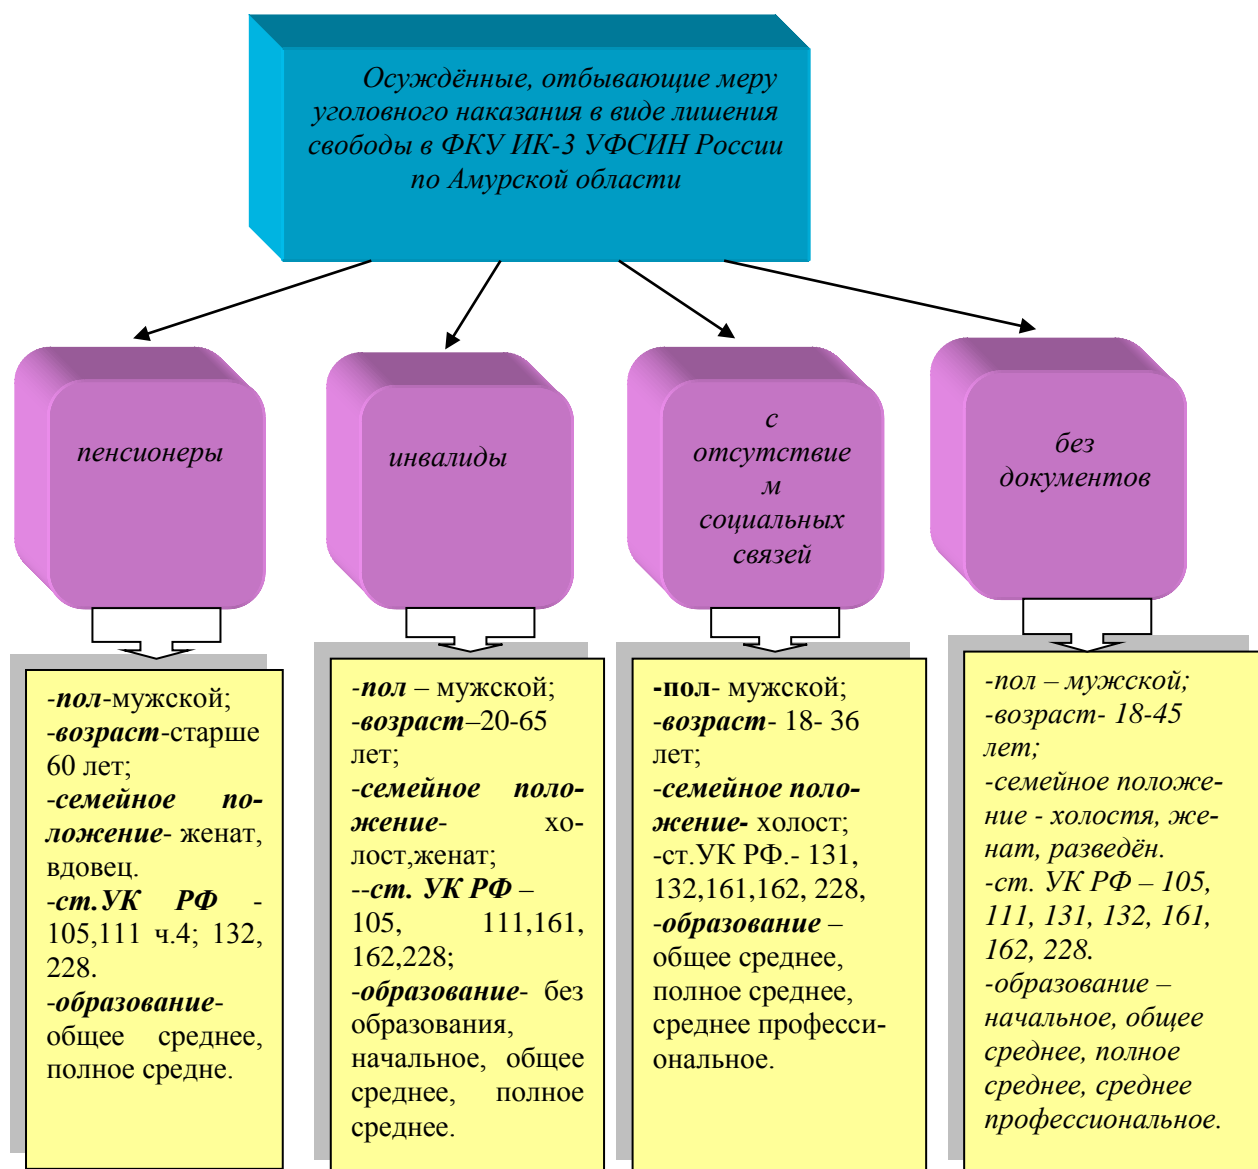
Осуждённые, отбывающие меру уголовного наказания в виде лишения свободы в ФКУ ИК-3 УФСИН России по Амурской области

пенсионеры

инвалиды

с отсутствием социальных связей

без документов

-пол-мужской;
-возраст-старше 60 лет;
-семейное положение- женат, вдовец.
-ст.УК РФ - 105,111 ч.4; 132, 228.
-образование- общее среднее, полное средне.

-пол – мужской;
-возраст–20-65 лет;
-семейное положение- холост,женат;
--ст. УК РФ – 105, 111,161, 162,228;
-образование- без образования, начальное, общее среднее, полное среднее.

-пол- мужской;
-возраст- 18- 36 лет;
-семейное положение- холост;
-ст.УК РФ.- 131, 132,161,162, 228,
-образование – общее среднее, полное среднее, среднее профессиональное.

-пол – мужской;
-возраст- 18-45 лет;
-семейное положение - холостя, женат, разведён.
-ст. УК РФ – 105, 111, 131, 132, 161, 162, 228.
-образование – начальное, общее среднее, полное среднее, среднее профессиональное.